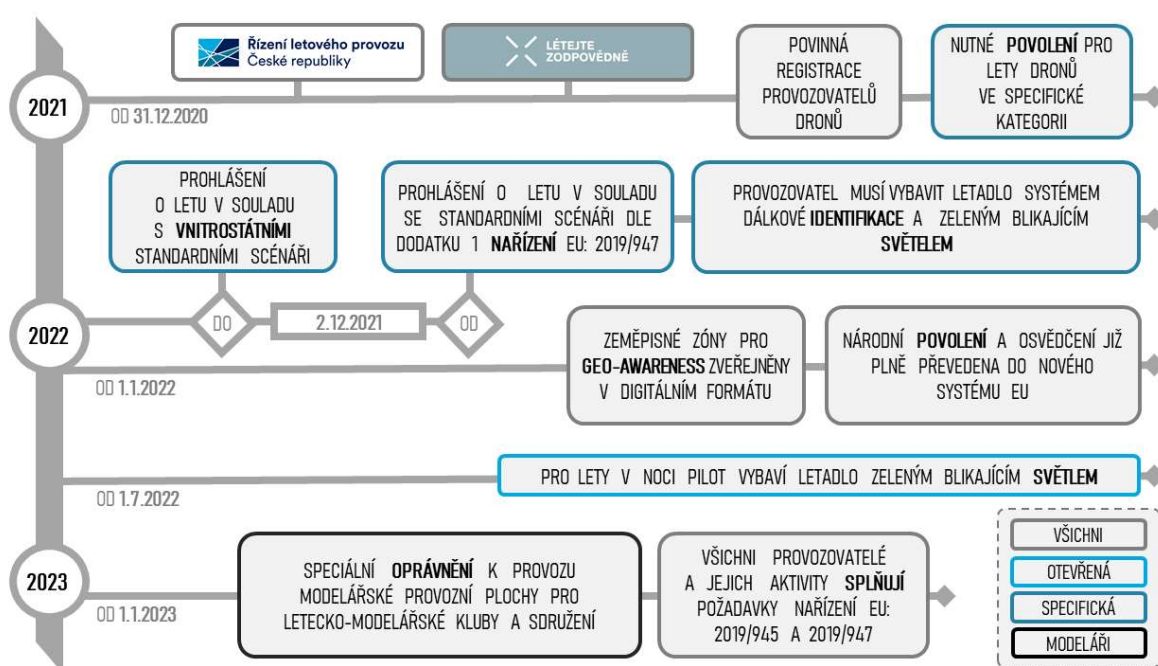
Řízení letového provozu České republiky

LÉTEJTE ZODPOVĚDNĚ

POVINNÁ REGISTRACE PROVOZOVATELŮ DRONŮ

NUTNÉ **POVOLENÍ** PRO LETY DRONŮ VE SPECIFICKÉ KATEGORII

2021

OD 31.12.2020

PROHLÁŠENÍ O LETU V SOULADU S **VNITROSTÁTNÍMI** STANDARDNÍMI SCÉNÁŘI

PROHLÁŠENÍ O LETU V SOULADU SE STANDARDNÍMI SCÉNÁŘI DLE DODATKU 1 **NAŘÍZENÍ** EU: 2019/947

PROVOZOVATEL MUSÍ VYBAVIT LETADLO SYSTÉMEM DÁLKOVÉ **IDENTIFIKACE** A ZELENÝM BLIKAJÍCÍM **SVĚTLEM**

DO

2.12.2021

OD

2022

OD 1.1.2022

ZEMĚPISNÉ ZÓNY PRO **GEO-AWARENESS** ZVEŘEJNĚNY V DIGITÁLNÍM FORMÁTU

NÁRODNÍ **POVOLENÍ** A OSVĚDČENÍ JIŽ PLNĚ PŘEVEDENA DO NOVÉHO SYSTÉMU EU

PRO LETY V NOCI PILOT VYBAVÍ LETADLO ZELENÝM BLIKAJÍCÍM **SVĚTLEM**

OD 1.7.2022

2023

OD 1.1.2023

SPECIÁLNÍ **OPRÁVNĚNÍ** K PROVOZU MODELÁŘSKÉ PROVOZNÍ PLOCHY PRO LETECKO-MODELÁŘSKÉ KLUBY A SDRUŽENÍ

VŠICHNI PROVOZOVATELÉ A JEJICH AKTIVITY **SPLŇUJÍ** POŽADAVKY NAŘÍZENÍ EU: 2019/945 A 2019/947

VŠICHNI

OTEVŘENÁ

SPECIFICKÁ

MODELÁŘI